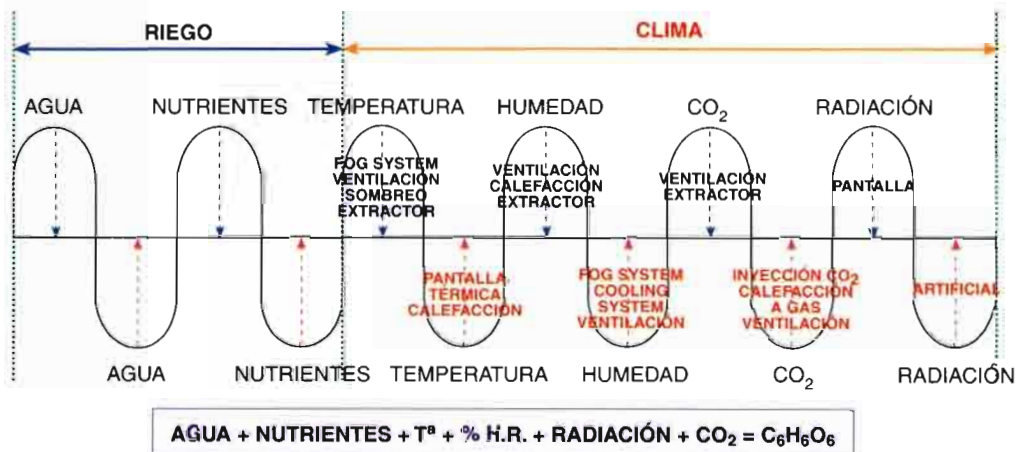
RIEGO

CLIMA

AGUA

NUTRIENTES

TEMPERATURA

HUMEDAD

$CO_2$

RADIACIÓN

FOG SYSTEM VENTILACIÓN SOMBREO EXTRACTOR

VENTILACIÓN CALEFACCIÓN EXTRACTOR

VENTILACIÓN EXTRACTOR

PANTALLA

PANTALLA TÉRMICA CALEFACCIÓN

FOG SYSTEM COOLING SYSTEM VENTILACIÓN

INYECCIÓN $CO_2$ CALEFACCIÓN A GAS VENTILACIÓN

ARTIFICIAL

AGUA

NUTRIENTES

TEMPERATURA

HUMEDAD

$CO_2$

RADIACIÓN

AGUA + NUTRIENTES + Tª + % H.R. + RADIACIÓN + $CO_2$ = $C_6H_6O_6$